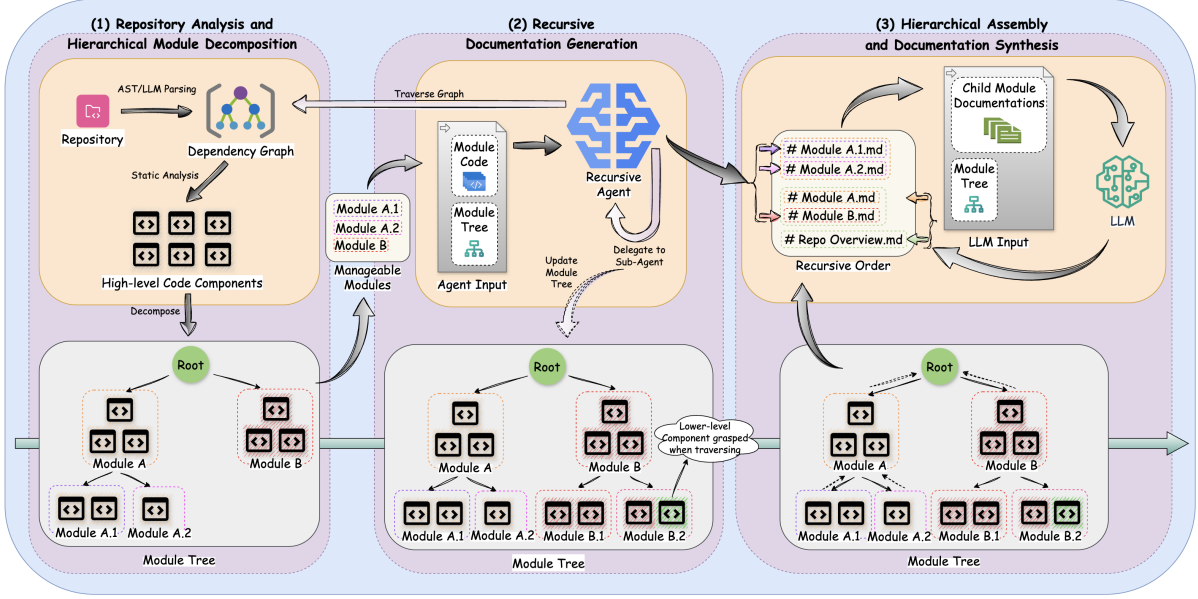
(1) Repository Analysis and Hierarchical Module Decomposition

AST/LLM Parsing

Repository

Dependency Graph

Static Analysis

High-level Code Components

Decompose

Root

Module A

Module B

Module A.1

Module A.2

Module Tree

Module A.1
Module A.2
Module B

Manageable Modules

(2) Recursive Documentation Generation

Traverse Graph

Module Code

Module Tree

Agent Input

Recursive Agent

Delegate to Sub-Agent

Update Module Tree

Root

Module A

Module B

Lower-level Component grasped when traversing

Module A.1

Module A.2

Module B.1

Module B.2

Module Tree

(3) Hierarchical Assembly and Documentation Synthesis

Child Module Documentations

Module Tree

LLM Input

LLM

# Module A.1.md
# Module A.2.md
# Module A.md
# Module B.md
# Repo Overview.md

Recursive Order

Root

Module A

Module B

Module A.1

Module A.2

Module B.1

Module B.2

Module Tree